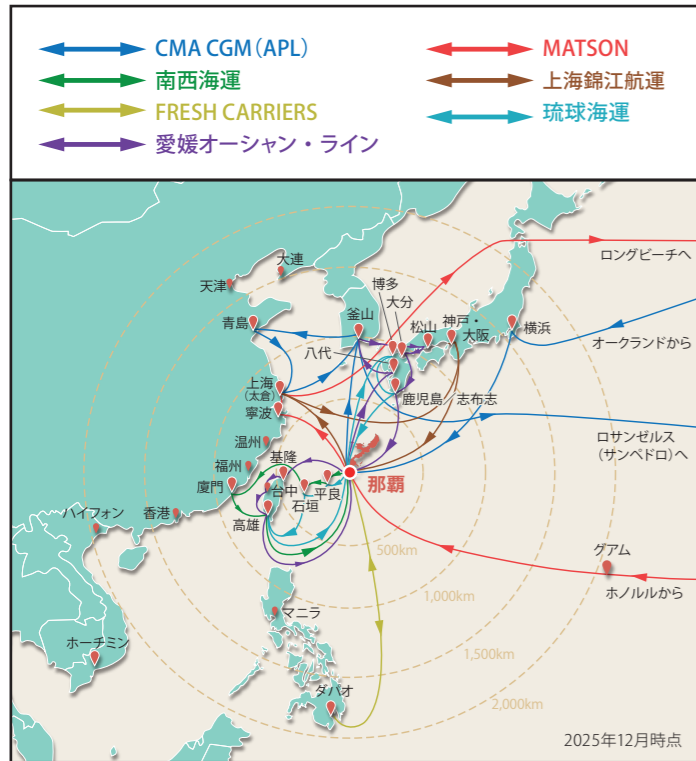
CMA CGM（APL）
南西海運
FRESH CARRIERS
愛媛オーシャン・ライン
MATSON
上海錦江航運
琉球海運

ロングビーチへ
オークランドから
ロサンゼルス（サンペドロ）へ
グアム
ホノルルから
大連
天津
青島
釜山
博多
大分
松山
神戸・大阪
横浜
八代
鹿児島
志布志
上海（太倉）
寧波
温州
福州
基隆
厦門
台中
平良
石垣
高雄
那覇
ハイフォン
香港
マニラ
ホーチミン
ダバオ
500km
1,000km
1,500km
2,000km
2025年12月時点